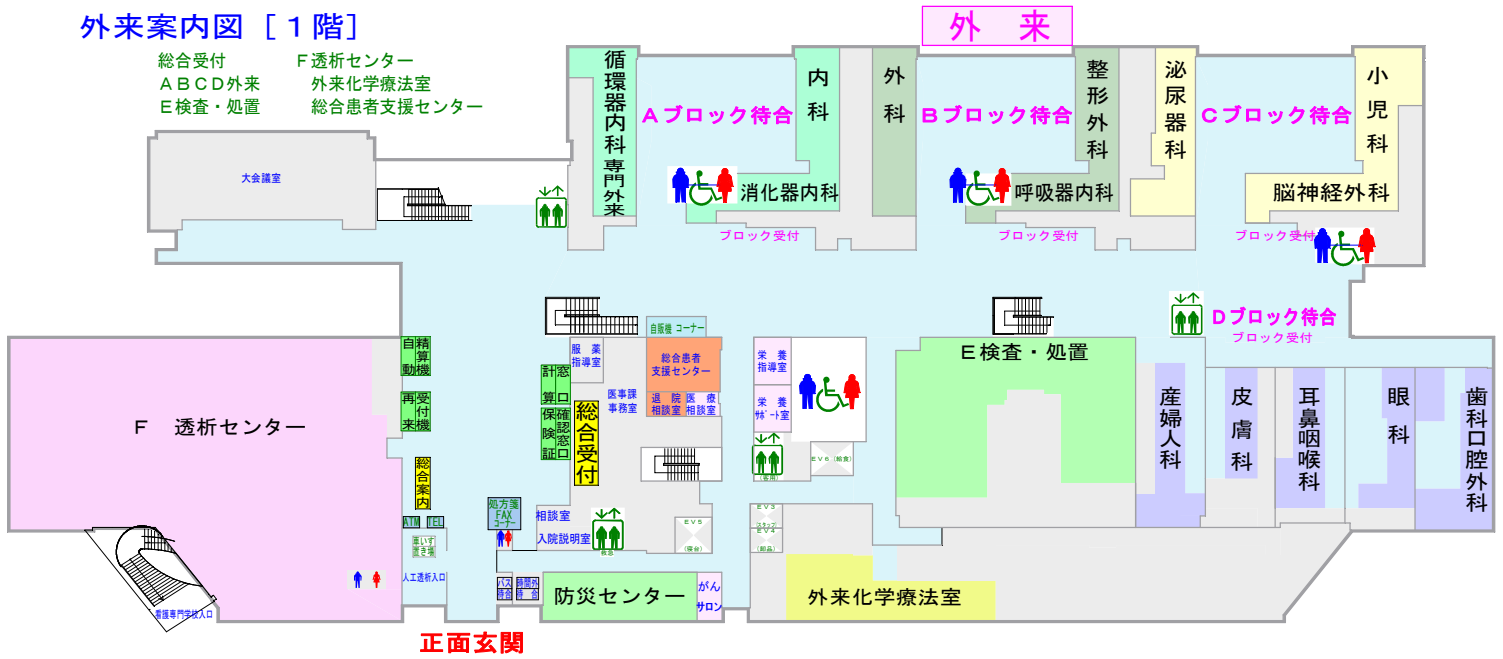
外来案内図［１階］

外　来

総合受付　　Ｆ透析センター
ＡＢＣＤ外来　　外来化学療法室
Ｅ検査・処置　　総合患者支援センター

大会議室

循環器内科専門外来

内科

Ａブロック待合

消化器内科

ブロック受付

外科

Ｂブロック待合

整形外科

呼吸器内科

ブロック受付

泌尿器科

Ｃブロック待合

小児科

脳神経外科

ブロック受付

Ｄブロック待合

ブロック受付

Ｅ検査・処置

産婦人科

皮膚科

耳鼻咽喉科

眼科

歯科口腔外科

自販機コーナー

服薬指導室

総合患者支援センター

医事課事務室

退院相談室

医療相談室

栄養指導室

栄養ｻﾎﾟｰﾄ室

EV6（職員）

計算窓口

保険証確認窓口

総合受付

自精算動機

再受付来機

Ｆ　透析センター

総合案内

ATM　TEL

車いす置き場

人工透析入口

看護専門学校入口

処方箋FAXコーナー

相談室

入院説明室

EV5（寝台）

EV3

EV4

バス待合

防災センター

がんサロン

外来化学療法室

正面玄関